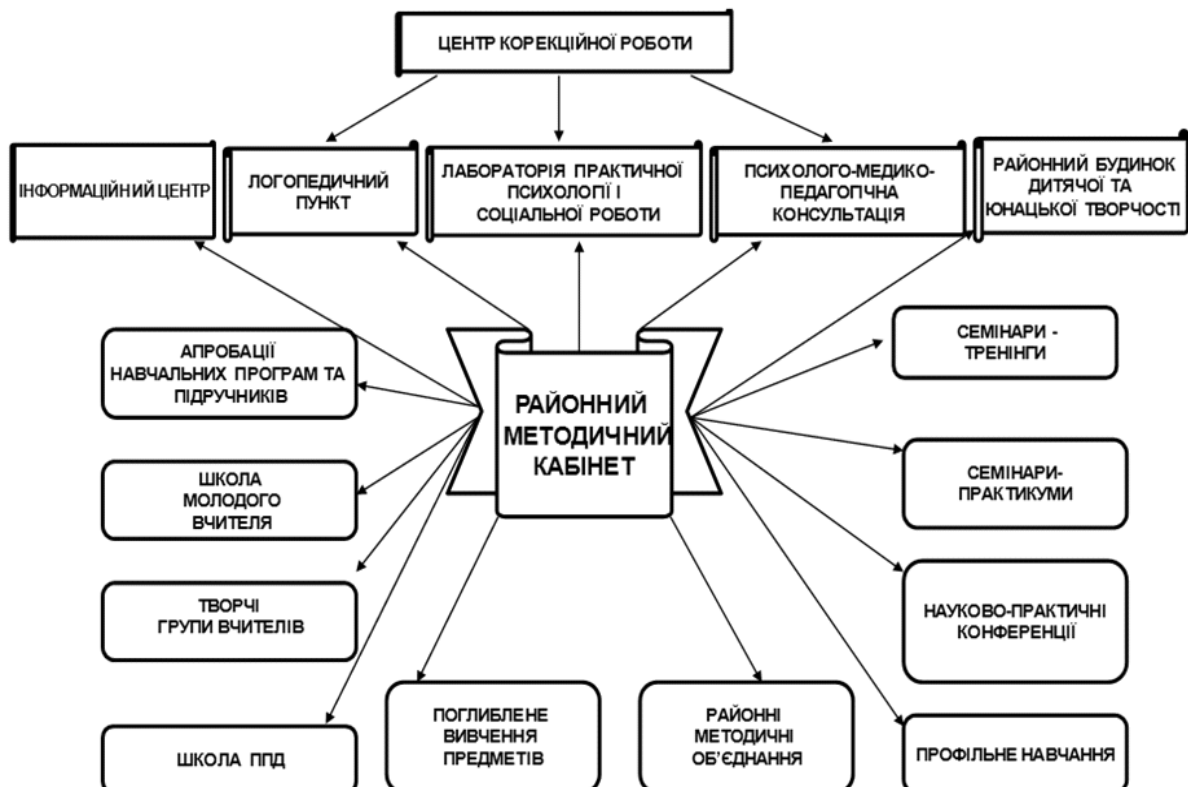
ЦЕНТР КОРЕКЦІЙНОЇ РОБОТИ

ІНФОРМАЦІЙНИЙ ЦЕНТР

ЛОГОПЕДИЧНИЙ ПУНКТ

ЛАБОРАТОРІЯ ПРАКТИЧНОЇ ПСИХОЛОГІЇ І СОЦІАЛЬНОЇ РОБОТИ

ПСИХОЛОГО-МЕДИКО-ПЕДАГОГІЧНА КОНСУЛЬТАЦІЯ

РАЙОННИЙ БУДИНОК ДИТЯЧОЇ ТА ЮНАЦЬКОЇ ТВОРЧОСТІ

АПРОБАЦІЇ НАВЧАЛЬНИХ ПРОГРАМ ТА ПІДРУЧНИКІВ

РАЙОННИЙ МЕТОДИЧНИЙ КАБІНЕТ

СЕМІНАРИ - ТРЕНІНГИ

ШКОЛА МОЛОДОГО ВЧИТЕЛЯ

СЕМІНАРИ-ПРАКТИКУМИ

ТВОРЧІ ГРУПИ ВЧИТЕЛІВ

НАУКОВО-ПРАКТИЧНІ КОНФЕРЕНЦІЇ

ШКОЛА ППД

ПОГЛИБЛЕНЕ ВИВЧЕННЯ ПРЕДМЕТІВ

РАЙОННІ МЕТОДИЧНІ ОБ'ЄДНАННЯ

ПРОФІЛЬНЕ НАВЧАННЯ